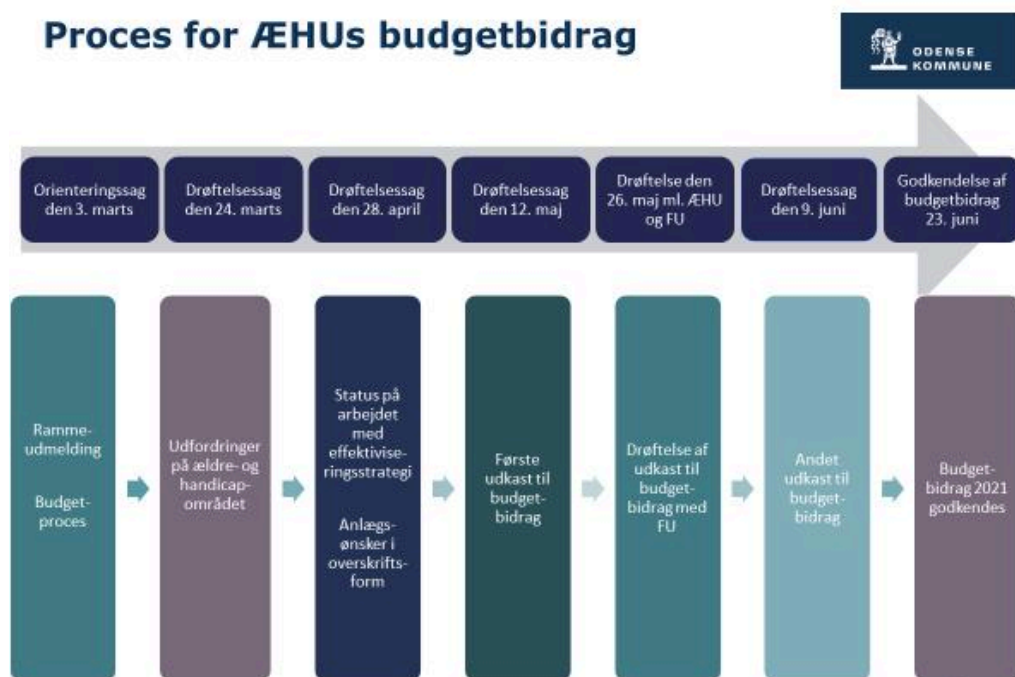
Proces for ÆHUs budgetbidrag

ODENSE KOMMUNE

Orienteringssag den 3. marts

Drøftelsessag den 24. marts

Drøftelsessag den 28. april

Drøftelsessag den 12. maj

Drøftelse den 26. maj ml. ÆHU og FU

Drøftelsessag den 9. juni

Godkendelse af budgetbidrag 23. juni

Rammeudmelding

Budgetproces

Udfordringer på ældre- og handicapområdet

Status på arbejdet med effektiviseringsstrategi

Anlægsønsker i overskriftsform

Første udkast til budgetbidrag

Drøftelse af udkast til budgetbidrag med FU

Andet udkast til budgetbidrag

Budgetbidrag 2021 godkendes